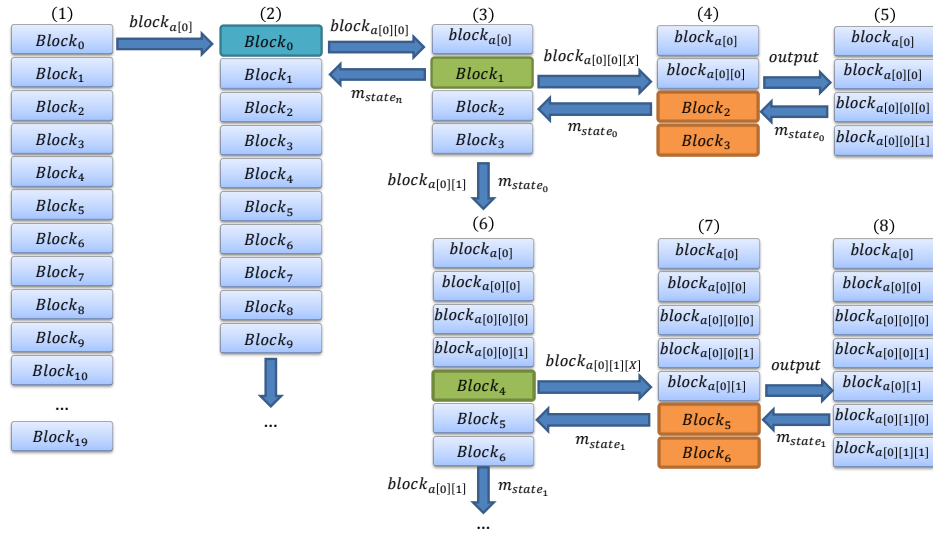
(1)
$Block_0$
$Block_1$
$Block_2$
$Block_3$
$Block_4$
$Block_5$
$Block_6$
$Block_7$
$Block_8$
$Block_9$
$Block_{10}$
...
$Block_{19}$

$block_{a[0]}$

(2)
$Block_0$
$Block_1$
$Block_2$
$Block_3$
$Block_4$
$Block_5$
$Block_6$
$Block_7$
$Block_8$
$Block_9$
...

$block_{a[0][0]}$
$m_{state_n}$

(3)
$block_{a[0]}$
$Block_1$
$Block_2$
$Block_3$

$block_{a[0][0][X]}$
$m_{state_0}$

(4)
$block_{a[0]}$
$block_{a[0][0]}$
$Block_2$
$Block_3$

$output$
$m_{state_0}$

(5)
$block_{a[0]}$
$block_{a[0][0]}$
$block_{a[0][0][0]}$
$block_{a[0][0][1]}$

$block_{a[0][1]}$ $m_{state_0}$

(6)
$block_{a[0]}$
$block_{a[0][0]}$
$block_{a[0][0][0]}$
$block_{a[0][0][1]}$
$Block_4$
$Block_5$
$Block_6$

$block_{a[0][1][X]}$
$m_{state_1}$

(7)
$block_{a[0]}$
$block_{a[0][0]}$
$block_{a[0][0][0]}$
$block_{a[0][0][1]}$
$block_{a[0][1]}$
$Block_5$
$Block_6$

$output$
$m_{state_1}$

(8)
$block_{a[0]}$
$block_{a[0][0]}$
$block_{a[0][0][0]}$
$block_{a[0][0][1]}$
$block_{a[0][1]}$
$block_{a[0][1][0]}$
$block_{a[0][1][1]}$

$block_{a[0][1]}$ $m_{state_1}$
...